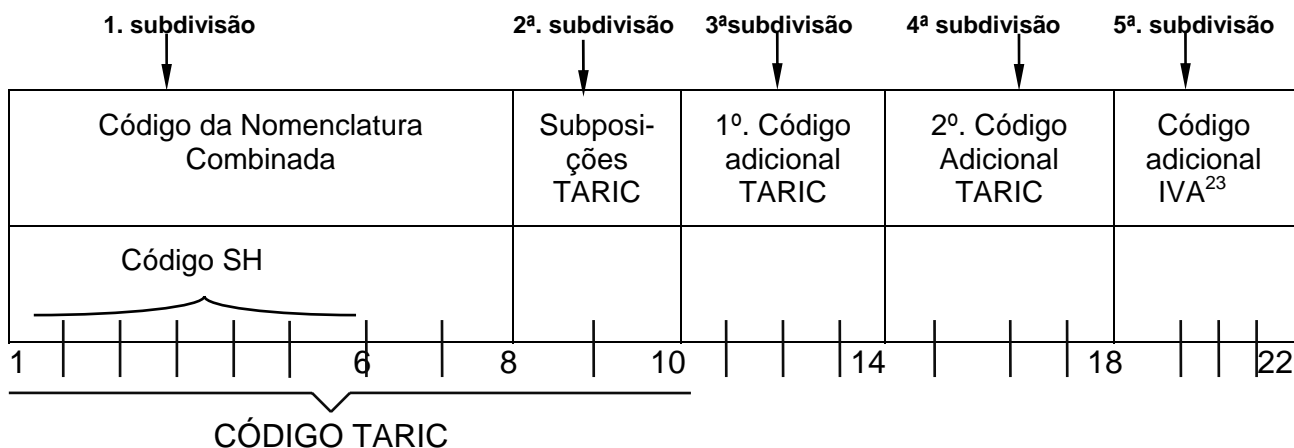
1. subdivisão

2ª. subdivisão

3ªsubdivisão

4ª subdivisão

5ª. subdivisão

| Código da Nomenclatura Combinada | Subposições TARIC | 1º. Código adicional TARIC | 2º. Código Adicional TARIC | Código adicional IVA$^{23}$ |
|---|---|---|---|---|
| Código SH | | | | |

1 6 8 10 14 18 22

CÓDIGO TARIC